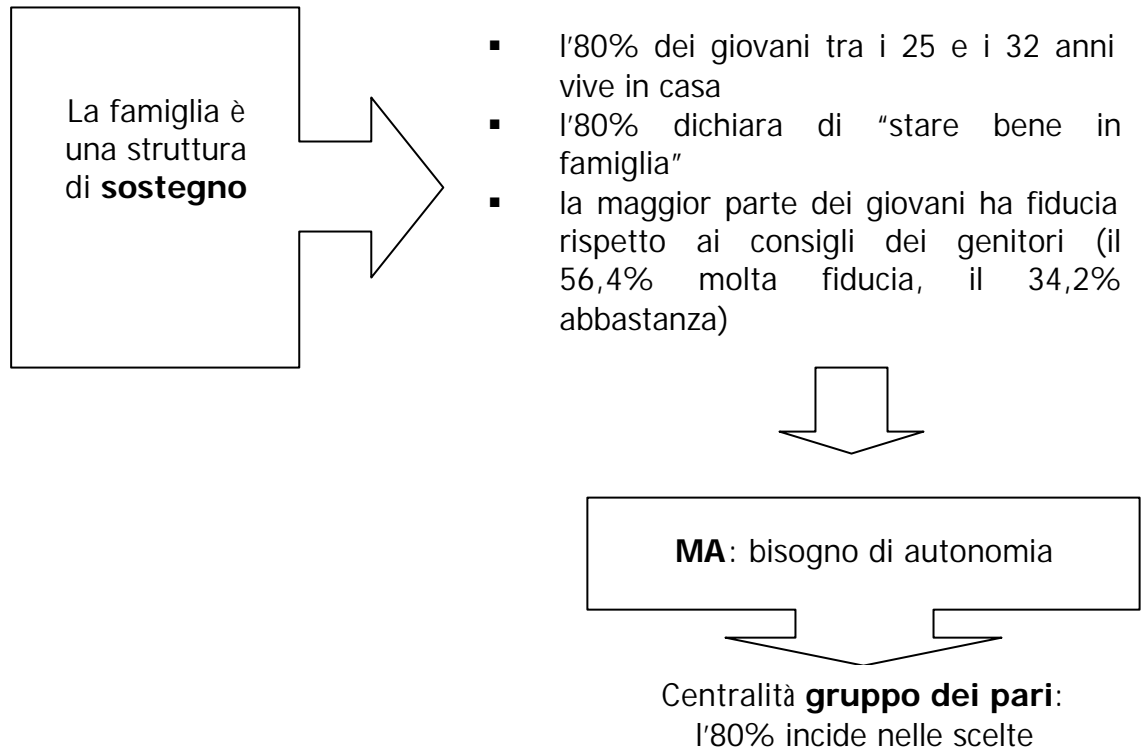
La famiglia è una struttura di **sostegno**

- l'80% dei giovani tra i 25 e i 32 anni vive in casa
- l'80% dichiara di "stare bene in famiglia"
- la maggior parte dei giovani ha fiducia rispetto ai consigli dei genitori (il 56,4% molta fiducia, il 34,2% abbastanza)

**MA**: bisogno di autonomia

Centralità **gruppo dei pari**: l'80% incide nelle scelte